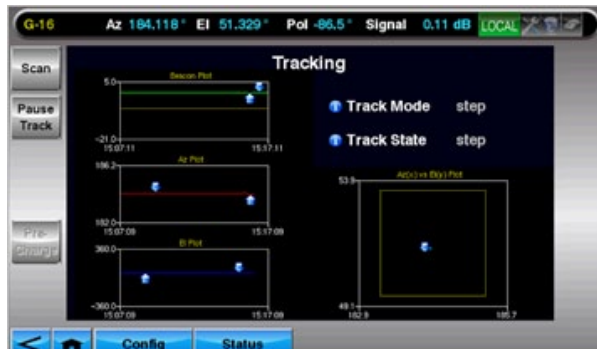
G-16 Az 184.118° El 51.329° Pol -86.5° Signal 0.11 dB LOCAL

Scan

Pause Track

Pre-Charge

Tracking

Beacon Plot

5.0

-21.0

15:07:11

15:17:11

Az Plot

186.2

182.0

15:07:09

15:17:09

El Plot

360.0

-360.0

15:07:09

15:17:09

Track Mode step

Track State step

Az(x) vs El(y) Plot

53.9

49.1

182.9

185.7

Config

Status